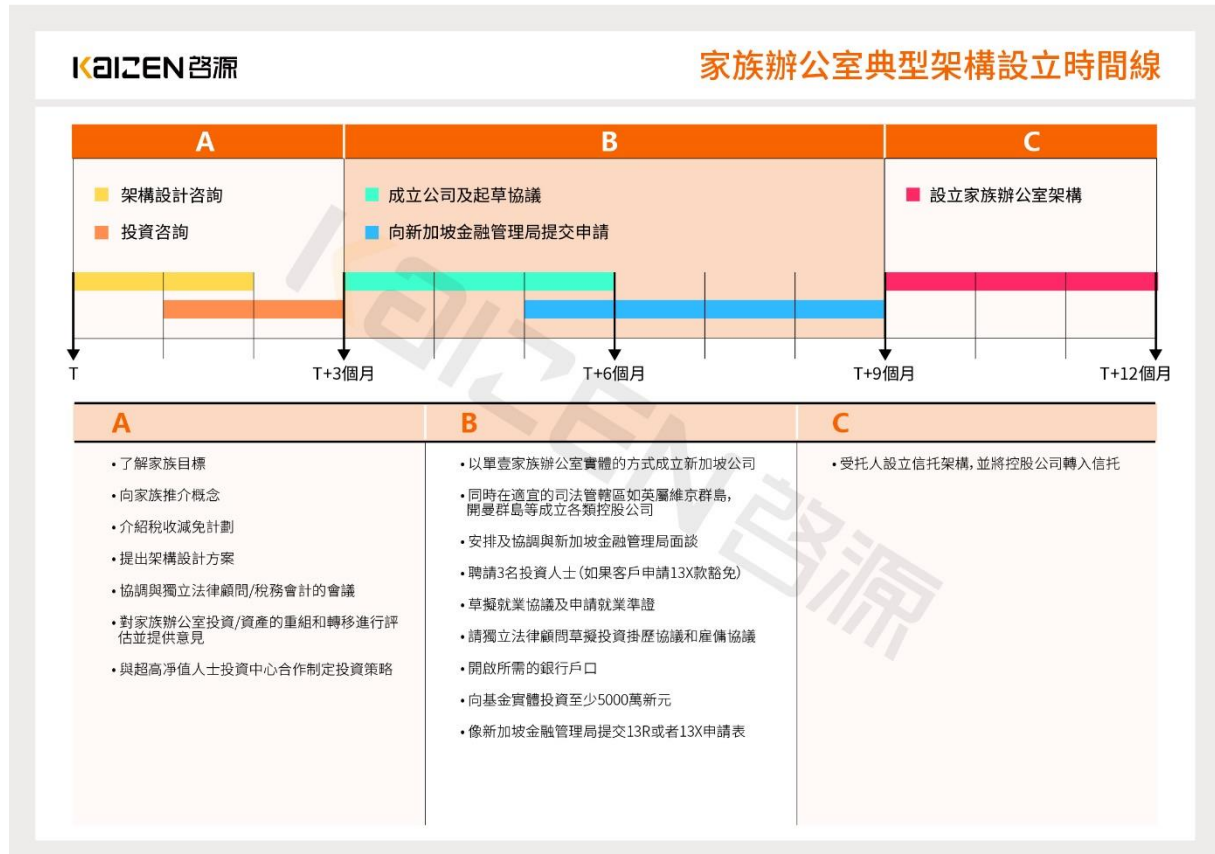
KAIZEN 啓源

家族辦公室典型架構設立時間線

| A | B | C |
|---|---|---|
| 架構設計咨詢 | 成立公司及起草協議 | 設立家族辦公室架構 |
| 投資咨詢 | 向新加坡金融管理局提交申請 | |

T　T+3個月　T+6個月　T+9個月　T+12個月

| A | B | C |
|---|---|---|
| • 了解家族目標<br>• 向家族推介概念<br>• 介紹稅收減免計劃<br>• 提出架構設計方案<br>• 協調與獨立法律顧問/稅務會計的會議<br>• 對家族辦公室投資/資產的重組和轉移進行評估並提供意見<br>• 與超高淨值人士投資中心合作制定投資策略 | • 以單壹家族辦公室實體的方式成立新加坡公司<br>• 同時在適宜的司法管轄區如英屬維京群島，開曼群島等成立各類控股公司<br>• 安排及協調與新加坡金融管理局面談<br>• 聘請3名投資人士（如果客戶申請13X款豁免）<br>• 草擬就業協議及申請就業準證<br>• 請獨立法律顧問草擬投資掛歷協議和雇傭協議<br>• 開啟所需的銀行戶口<br>• 向基金實體投資至少5000萬新元<br>• 像新加坡金融管理局提交13R或者13X申請表 | • 受托人設立信托架構，並將控股公司轉入信托 |

KAIZEN 啓源